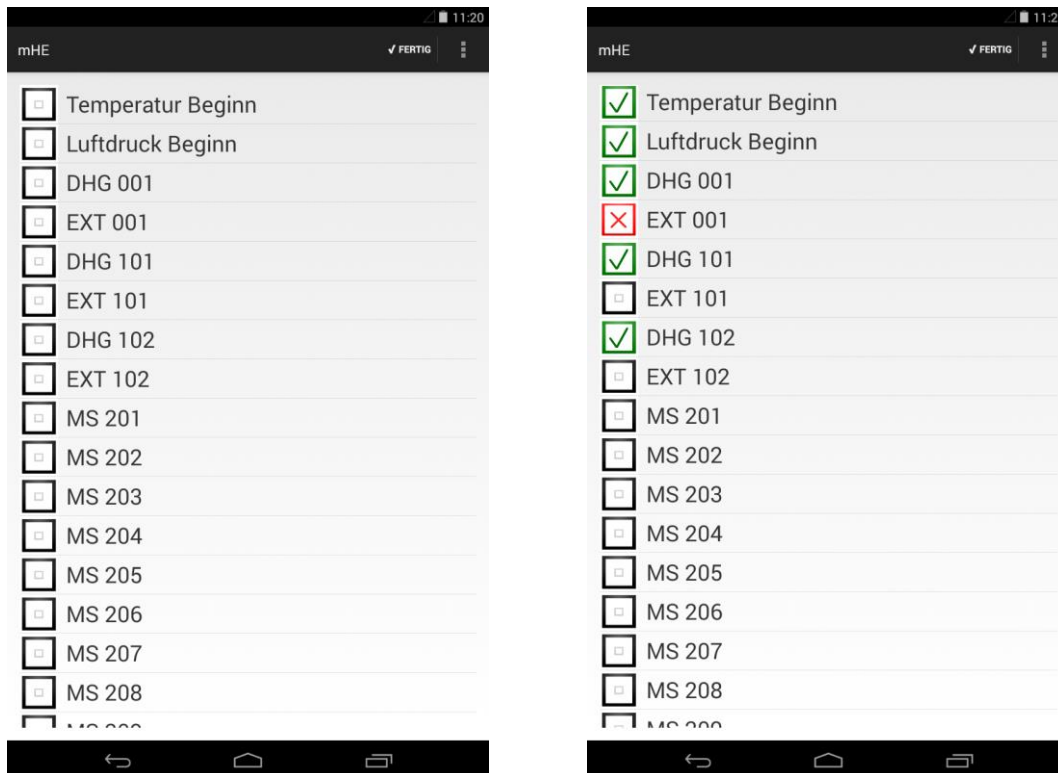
11:20

mHE

✓ FERTIG

Temperatur Beginn
Luftdruck Beginn
DHG 001
EXT 001
DHG 101
EXT 101
DHG 102
EXT 102
MS 201
MS 202
MS 203
MS 204
MS 205
MS 206
MS 207
MS 208
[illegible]

11:2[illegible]

mHE

✓ FERTIG

Temperatur Beginn
Luftdruck Beginn
DHG 001
EXT 001
DHG 101
EXT 101
DHG 102
EXT 102
MS 201
MS 202
MS 203
MS 204
MS 205
MS 206
MS 207
MS 208
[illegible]